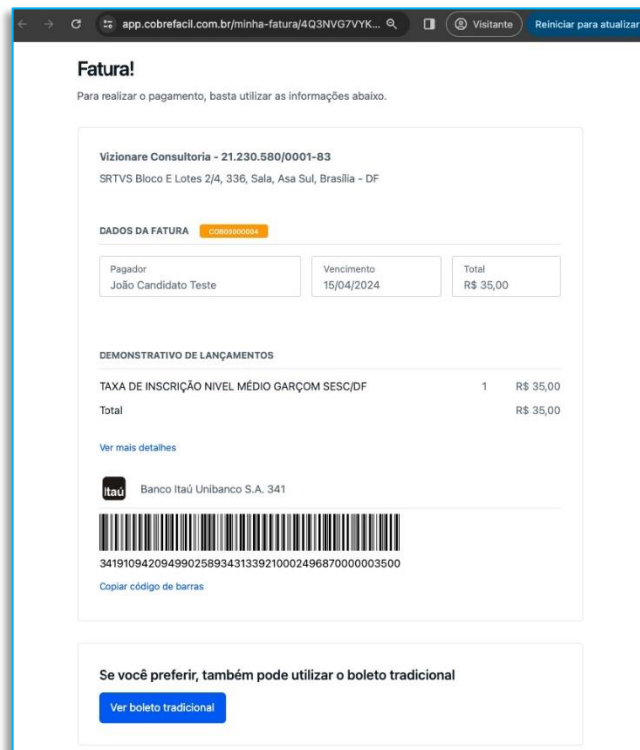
app.cobrefacil.com.br/minha-fatura/4Q3NVG7VYK...

Visitante

Reiniciar para atualizar

Fatura!

Para realizar o pagamento, basta utilizar as informações abaixo.

Vizionare Consultoria - 21.230.580/0001-83

SRTVS Bloco E Lotes 2/4, 336, Sala, Asa Sul, Brasília - DF

DADOS DA FATURA COB00000004

| Pagador | Vencimento | Total |
|---|---|---|
| João Candidato Teste | 15/04/2024 | R$ 35,00 |

DEMONSTRATIVO DE LANÇAMENTOS

| | | |
|---|---|---|
| TAXA DE INSCRIÇÃO NIVEL MÉDIO GARÇOM SESC/DF | 1 | R$ 35,00 |
| Total | | R$ 35,00 |

Ver mais detalhes

Itaú

Banco Itaú Unibanco S.A. 341

34191094209499025893431339210002496870000003500

Copiar código de barras

Se você preferir, também pode utilizar o boleto tradicional

Ver boleto tradicional